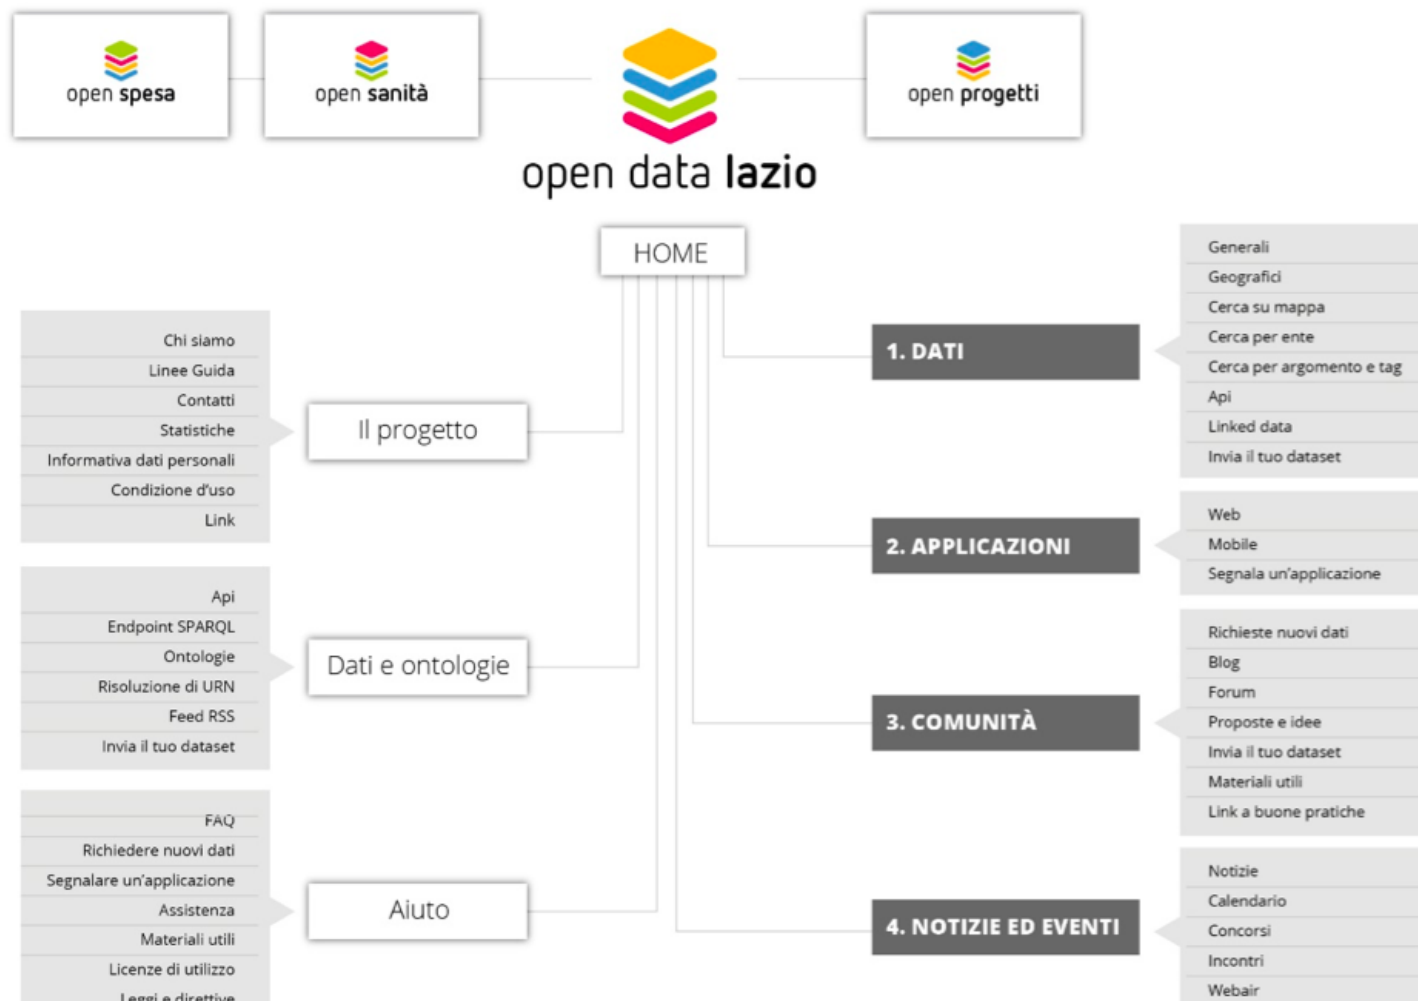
open spesa

open sanità

open data lazio

open progetti

HOME

Chi siamo
Linee Guida
Contatti
Statistiche
Informativa dati personali
Condizione d'uso
Link

Il progetto

Api
Endpoint SPARQL
Ontologie
Risoluzione di URN
Feed RSS
Invia il tuo dataset

Dati e ontologie

FAQ
Richiedere nuovi dati
Segnalare un'applicazione
Assistenza
Materiali utili
Licenze di utilizzo
Leggi e direttive

Aiuto

1. DATI

Generali
Geografici
Cerca su mappa
Cerca per ente
Cerca per argomento e tag
Api
Linked data
Invia il tuo dataset

2. APPLICAZIONI

Web
Mobile
Segnala un'applicazione

3. COMUNITÀ

Richieste nuovi dati
Blog
Forum
Proposte e idee
Invia il tuo dataset
Materiali utili
Link a buone pratiche

4. NOTIZIE ED EVENTI

Notizie
Calendario
Concorsi
Incontri
Webair